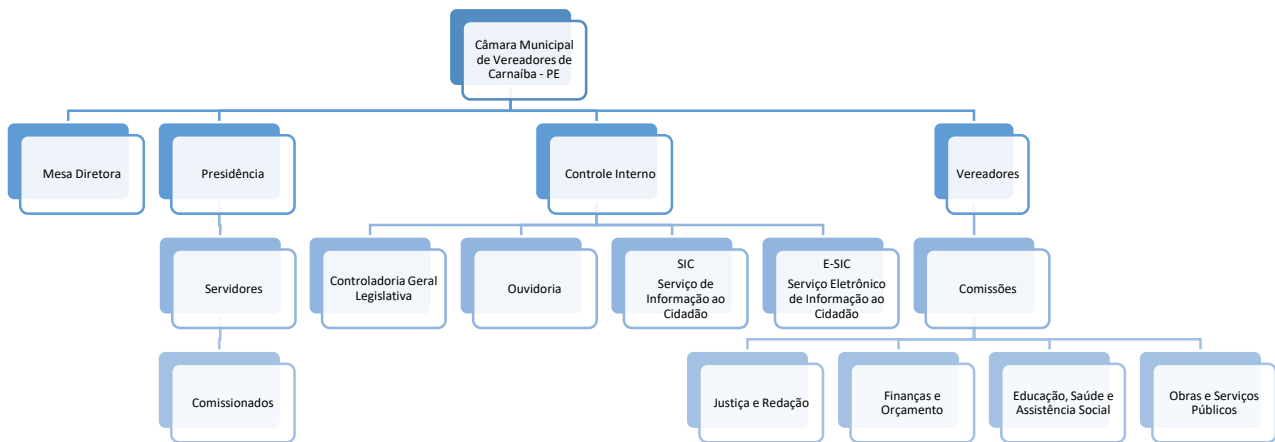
Câmara Municipal de Vereadores de Carnaíba - PE

Mesa Diretora

Presidência

Controle Interno

Vereadores

Servidores

Controladoria Geral Legislativa

Ouvidoria

SIC
Serviço de Informação ao Cidadão

E-SIC
Serviço Eletrônico de Informação ao Cidadão

Comissões

Comissionados

Justiça e Redação

Finanças e Orçamento

Educação, Saúde e Assistência Social

Obras e Serviços Públicos